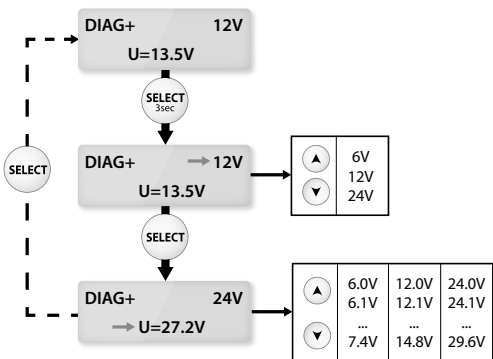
DIAG+ 12V
U=13.5V

SELECT
3sec

SELECT

DIAG+ → 12V
U=13.5V

| | 6V<br>12V<br>24V |
|---|---|

SELECT

DIAG+ 24V
→ U=27.2V

| | 6.0V<br>6.1V<br>...<br>7.4V | 12.0V<br>12.1V<br>...<br>14.8V | 24.0V<br>24.1V<br>...<br>29.6V |
|---|---|---|---|